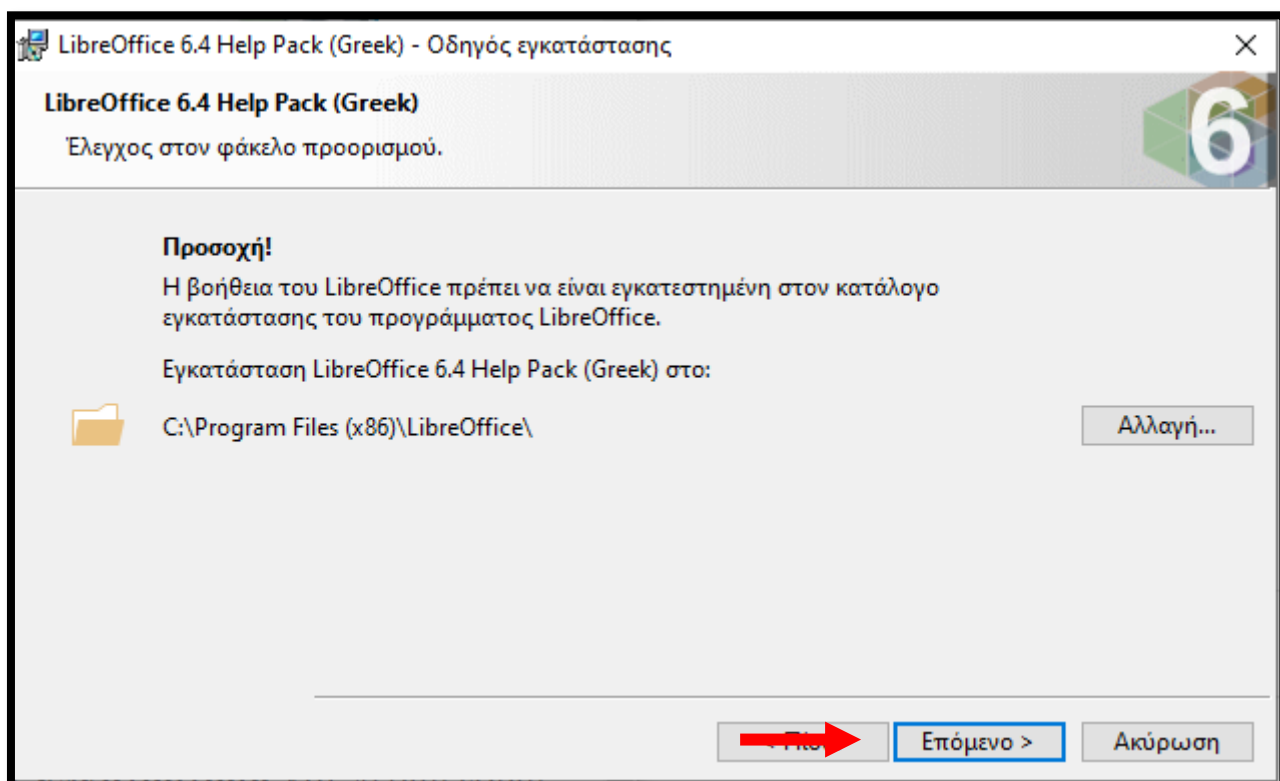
LibreOffice 6.4 Help Pack (Greek) - Οδηγός εγκατάστασης

LibreOffice 6.4 Help Pack (Greek)

Έλεγχος στον φάκελο προορισμού.

6

Προσοχή!

Η βοήθεια του LibreOffice πρέπει να είναι εγκατεστημένη στον κατάλογο εγκατάστασης του προγράμματος LibreOffice.

Εγκατάσταση LibreOffice 6.4 Help Pack (Greek) στο:

C:\Program Files (x86)\LibreOffice\

Αλλαγή...

< Πί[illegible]

Επόμενο >

Ακύρωση